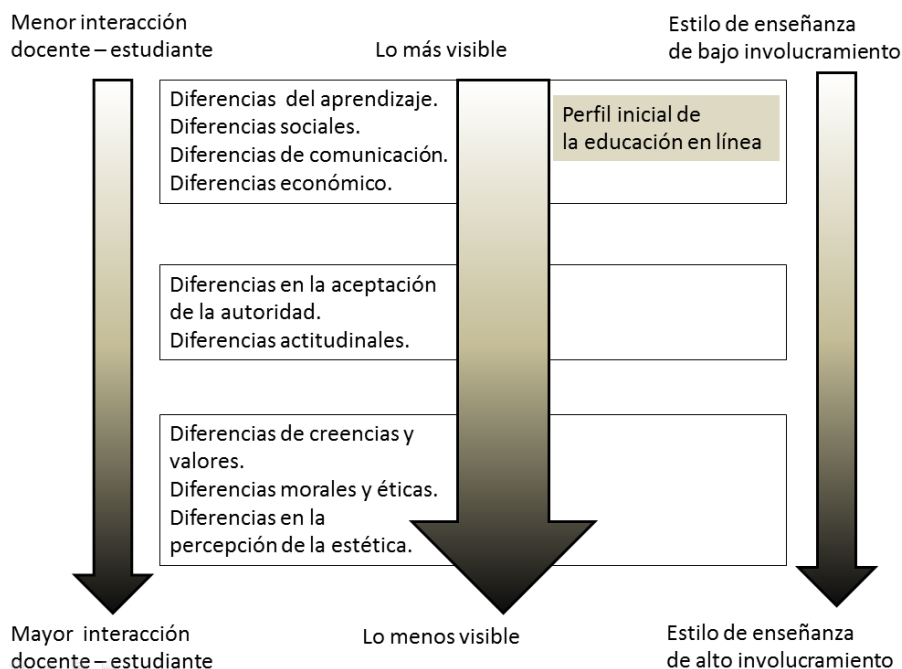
Menor interacción docente – estudiante

Lo más visible

Estilo de enseñanza de bajo involucramiento

Diferencias del aprendizaje.
Diferencias sociales.
Diferencias de comunicación.
Diferencias económico.

Perfil inicial de la educación en línea

Diferencias en la aceptación de la autoridad.
Diferencias actitudinales.

Diferencias de creencias y valores.
Diferencias morales y éticas.
Diferencias en la percepción de la estética.

Mayor interacción docente – estudiante

Lo menos visible

Estilo de enseñanza de alto involucramiento